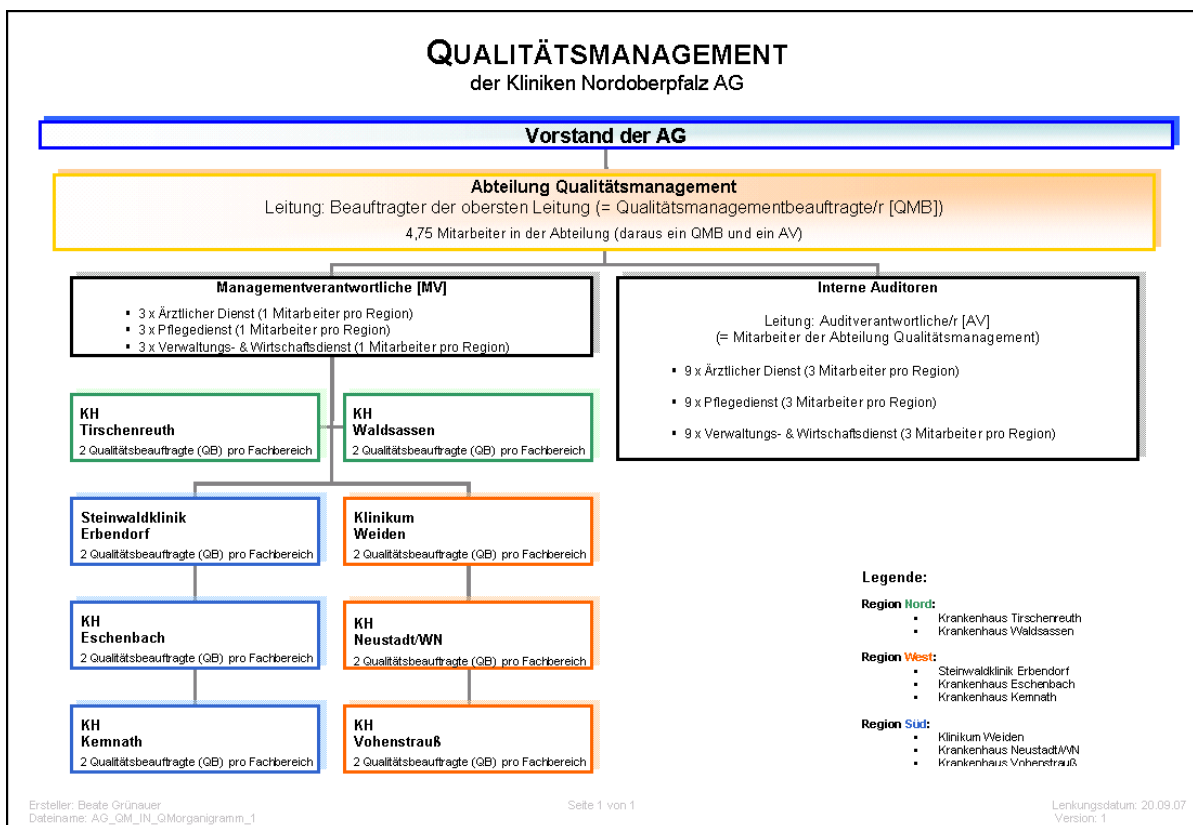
QUALITÄTSMANAGEMENT
der Kliniken Nordoberpfalz AG

Vorstand der AG

Abteilung Qualitätsmanagement
Leitung: Beauftragter der obersten Leitung (= Qualitätsmanagementbeauftragte/r [QMB])
4,75 Mitarbeiter in der Abteilung (daraus ein QMB und ein AV)

Managementverantwortliche [MV]
- 3 x Ärztlicher Dienst (1 Mitarbeiter pro Region)
- 3 x Pflegedienst (1 Mitarbeiter pro Region)
- 3 x Verwaltungs- & Wirtschaftsdienst (1 Mitarbeiter pro Region)

Interne Auditoren
Leitung: Auditverantwortliche/r [AV]
(= Mitarbeiter der Abteilung Qualitätsmanagement)
- 9 x Ärztlicher Dienst (3 Mitarbeiter pro Region)
- 9 x Pflegedienst (3 Mitarbeiter pro Region)
- 9 x Verwaltungs- & Wirtschaftsdienst (3 Mitarbeiter pro Region)

KH
Tirschenreuth
2 Qualitätsbeauftragte (QB) pro Fachbereich

KH
Waldsassen
2 Qualitätsbeauftragte (QB) pro Fachbereich

Steinwaldklinik
Erbendorf
2 Qualitätsbeauftragte (QB) pro Fachbereich

Klinikum
Weiden
2 Qualitätsbeauftragte (QB) pro Fachbereich

KH
Eschenbach
2 Qualitätsbeauftragte (QB) pro Fachbereich

KH
Neustadt/WN
2 Qualitätsbeauftragte (QB) pro Fachbereich

KH
Kemnath
2 Qualitätsbeauftragte (QB) pro Fachbereich

KH
Vohenstrauß
2 Qualitätsbeauftragte (QB) pro Fachbereich

Legende:
Region Nord:
- Krankenhaus Tirschenreuth
- Krankenhaus Waldsassen
Region West:
- Steinwaldklinik Erbendorf
- Krankenhaus Eschenbach
- Krankenhaus Kemnath
Region Süd:
- Klinikum Weiden
- Krankenhaus Neustadt/WN
- Krankenhaus Vohenstrauß

Ersteller: Beate Grünauer
Dateiname: AG_QM_IN_QMorganigramm_1
Seite 1 von 1
Lenkungsdatum: 20.09.07
Version: 1